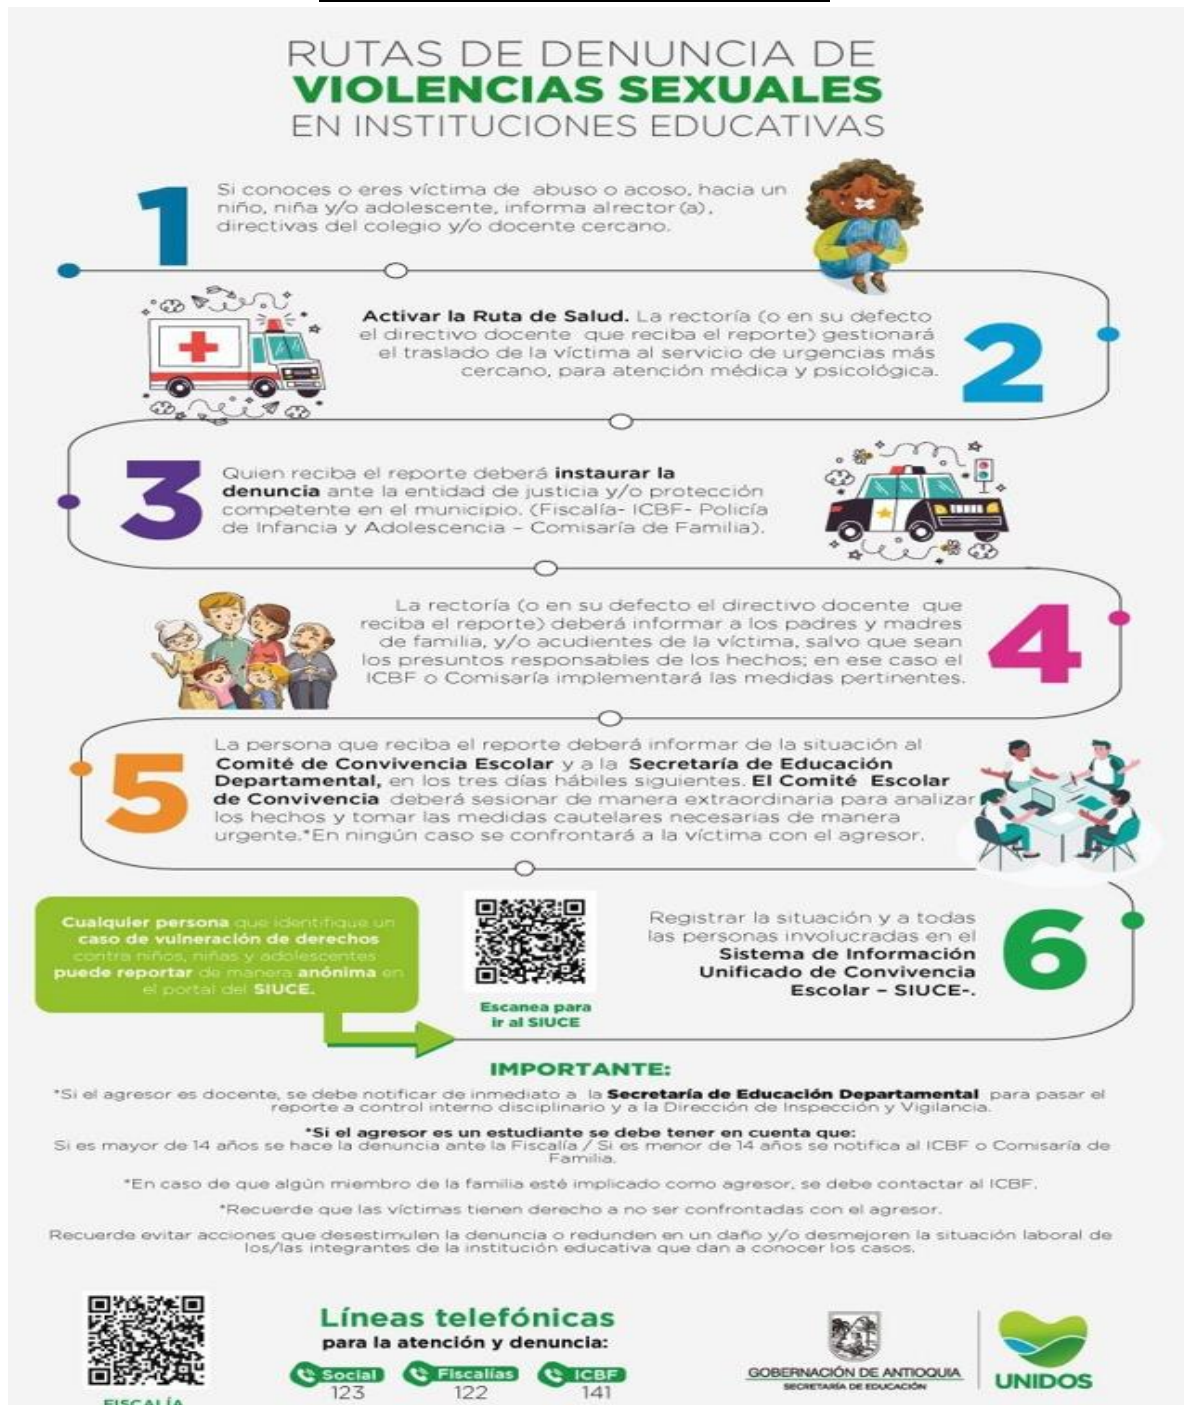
RUTAS DE DENUNCIA DE
VIOLENCIAS SEXUALES
EN INSTITUCIONES EDUCATIVAS

1
Si conoces o eres víctima de abuso o acoso, hacia un niño, niña y/o adolescente, informa alrector(a), directivas del colegio y/o docente cercano.

2
Activar la Ruta de Salud. La rectoría (o en su defecto el directivo docente que reciba el reporte) gestionará el traslado de la víctima al servicio de urgencias más cercano, para atención médica y psicológica.

3
Quien reciba el reporte deberá instaurar la denuncia ante la entidad de justicia y/o protección competente en el municipio. (Fiscalía- ICBF- Policía de Infancia y Adolescencia – Comisaría de Familia).

4
La rectoría (o en su defecto el directivo docente que reciba el reporte) deberá informar a los padres y madres de familia, y/o acudientes de la víctima, salvo que sean los presuntos responsables de los hechos; en ese caso el ICBF o Comisaría implementará las medidas pertinentes.

5
La persona que reciba el reporte deberá informar de la situación al Comité de Convivencia Escolar y a la Secretaría de Educación Departamental, en los tres días hábiles siguientes. El Comité Escolar de Convivencia deberá sesionar de manera extraordinaria para analizar los hechos y tomar las medidas cautelares necesarias de manera urgente.*En ningún caso se confrontará a la víctima con el agresor.

Cualquier persona que identifique un caso de vulneración de derechos contra niños, niñas y adolescentes puede reportar de manera anónima en el portal del SIUCE.

Escanea para ir al SIUCE

6
Registrar la situación y a todas las personas involucradas en el Sistema de Información Unificado de Convivencia Escolar – SIUCE-.

IMPORTANTE:
*Si el agresor es docente, se debe notificar de inmediato a la Secretaría de Educación Departamental para pasar el reporte a control interno disciplinario y a la Dirección de Inspección y Vigilancia.

*Si el agresor es un estudiante se debe tener en cuenta que:
Si es mayor de 14 años se hace la denuncia ante la Fiscalía / Si es menor de 14 años se notifica al ICBF o Comisaría de Familia.

*En caso de que algún miembro de la familia esté implicado como agresor, se debe contactar al ICBF.

*Recuerde que las víctimas tienen derecho a no ser confrontadas con el agresor.

Recuerde evitar acciones que desestimulen la denuncia o redunden en un daño y/o desmejoren la situación laboral de los/las integrantes de la institución educativa que dan a conocer los casos.

FISCALÍA

Líneas telefónicas
para la atención y denuncia:
Social 123
Fiscalías 122
ICBF 141

GOBERNACIÓN DE ANTIOQUIA
SECRETARÍA DE EDUCACIÓN
UNIDOS